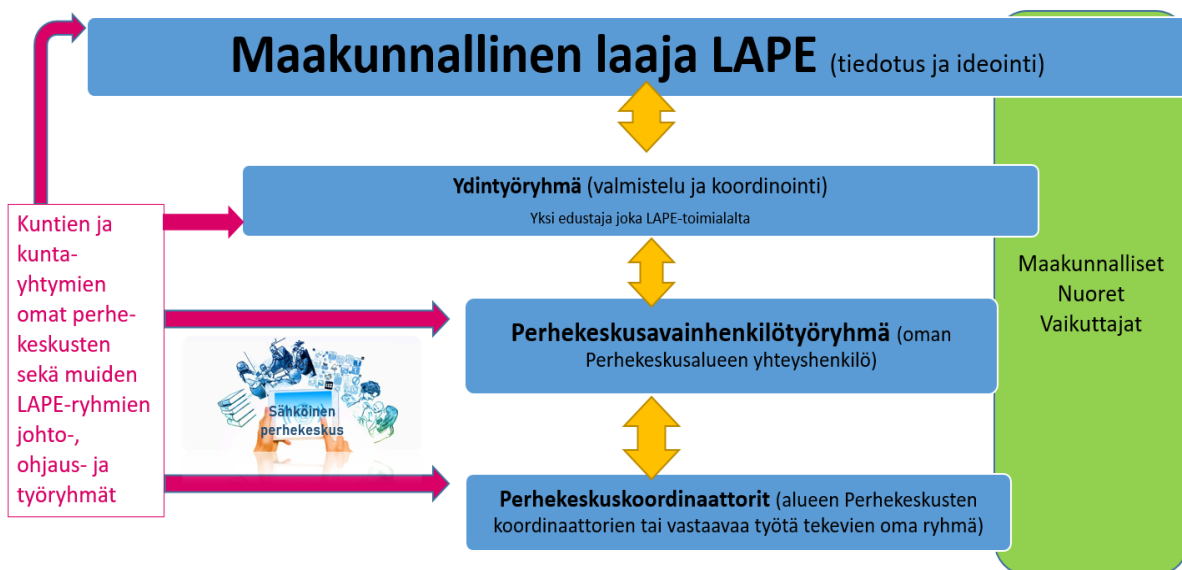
Maakunnallinen laaja LAPE (tiedotus ja ideointi)

Ydintyöryhmä (valmistelu ja koordinointi)
Yksi edustaja joka LAPE-toimialalta

Kuntien ja kuntayhtymien omat perhekeskusten sekä muiden LAPE-ryhmien johto-, ohjaus- ja työryhmät

Perhekeskusavainhenkilötyöryhmä (oman Perhekeskusalueen yhteyshenkilö)

Sähköinen perhekeskus

Perhekeskuskoordinaattorit (alueen Perhekeskusten koordinaattorien tai vastaavaa työtä tekevien oma ryhmä)

Maakunnalliset Nuoret Vaikuttajat